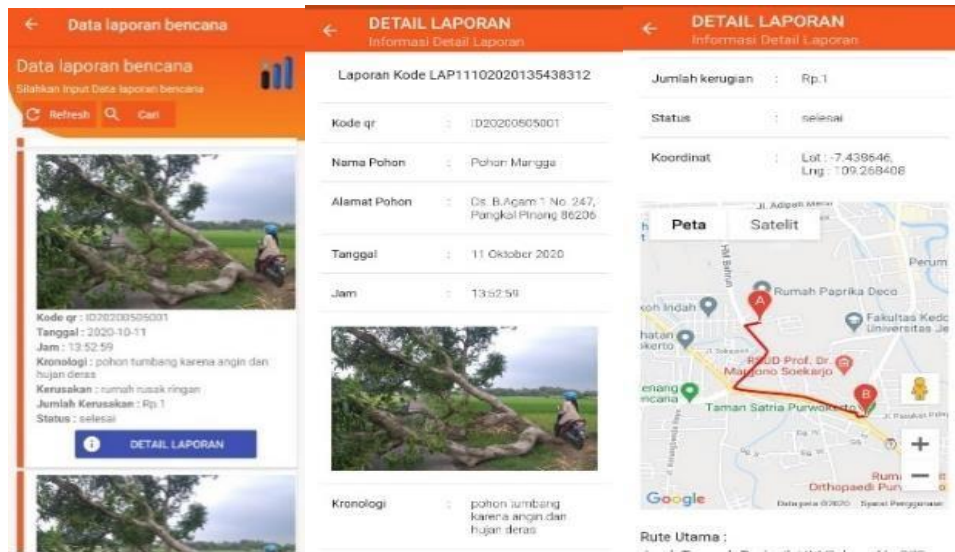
← Data laporan bencana

Data laporan bencana

Silahkan Input Data laporan bencana

Refresh Cari

Kode qr : ID20200505001
Tanggal : 2020-10-11
Jam : 13:52:59
Kronologi : pohon tumbang karena angin dan hujan deras
Kerusakan : rumah rusak ringan
Jumlah Kerusakan : Rp.1
Status : selesai

DETAIL LAPORAN

← DETAIL LAPORAN
Informasi Detail Laporan

Laporan Kode LAP11102020135438312

| Kode qr | : | ID20200505001 |
|---|---|---|
| Nama Pohon | : | Pohon Mangga |
| Alamat Pohon | : | Ds. B.Agam 1 No. 247, Pangkal Pinang 86206 |
| Tanggal | : | 11 Oktober 2020 |
| Jam | : | 13:52:59 |

| Kronologi | : | pohon tumbang karena angin dan hujan deras |
|---|---|---|

← DETAIL LAPORAN
Informasi Detail Laporan

| Jumlah kerugian | : | Rp.1 |
|---|---|---|
| Status | : | selesai |
| Koordinat | : | Lat : -7.439646, Lng : 109.268408 |

Peta Satelit

Jl. Adipati Mersi

Rumah Paprika Deco

Perum

Fakultas Kedo Universitas Je

RSUD Prof. Dr. Margono Soekarjo

Taman Satria Purwokerto

Rumah Orthopaedi Pur

Google

Data peta ©2020 Syarat Penggunaan

Rute Utama :